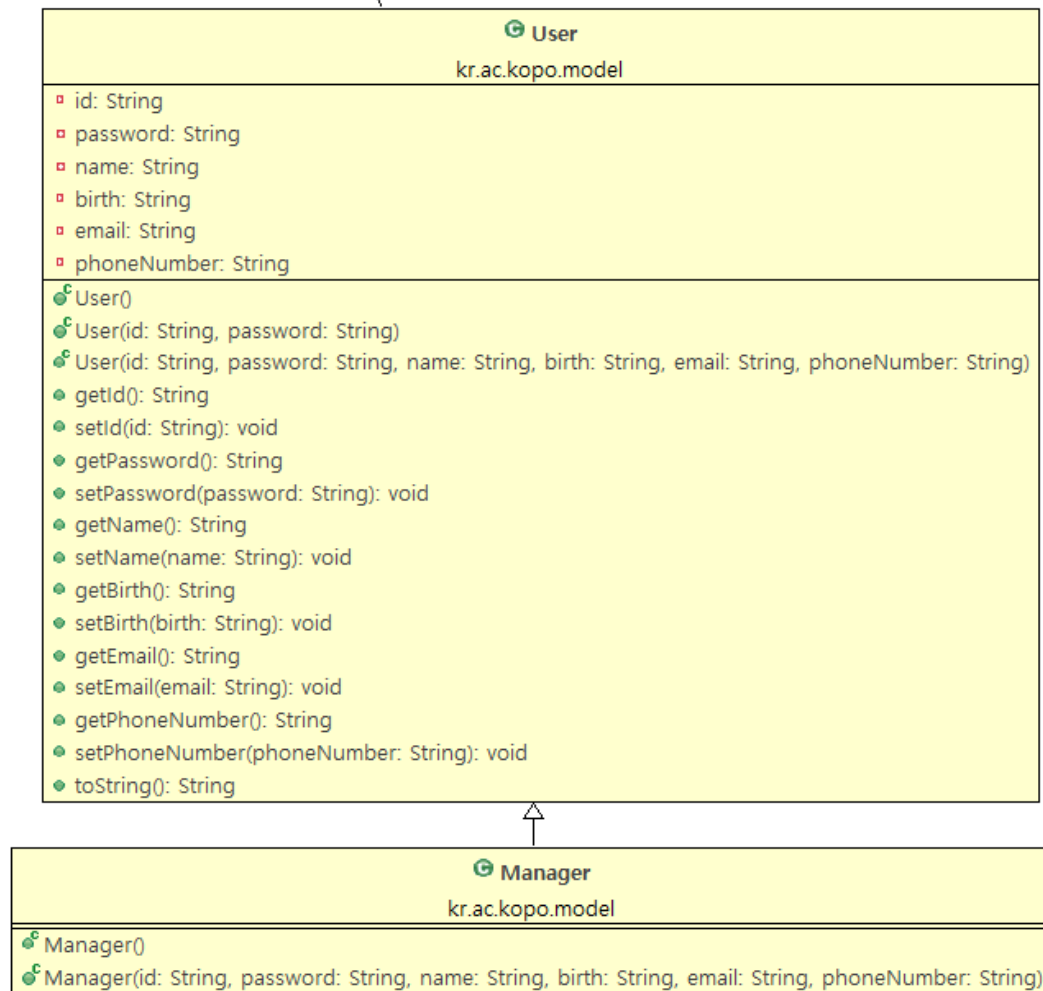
User
kr.ac.kopo.model

id: String
password: String
name: String
birth: String
email: String
phoneNumber: String

User()
User(id: String, password: String)
User(id: String, password: String, name: String, birth: String, email: String, phoneNumber: String)
getId(): String
setId(id: String): void
getPassword(): String
setPassword(password: String): void
getName(): String
setName(name: String): void
getBirth(): String
setBirth(birth: String): void
getEmail(): String
setEmail(email: String): void
getPhoneNumber(): String
setPhoneNumber(phoneNumber: String): void
toString(): String

Manager
kr.ac.kopo.model

Manager()
Manager(id: String, password: String, name: String, birth: String, email: String, phoneNumber: String)